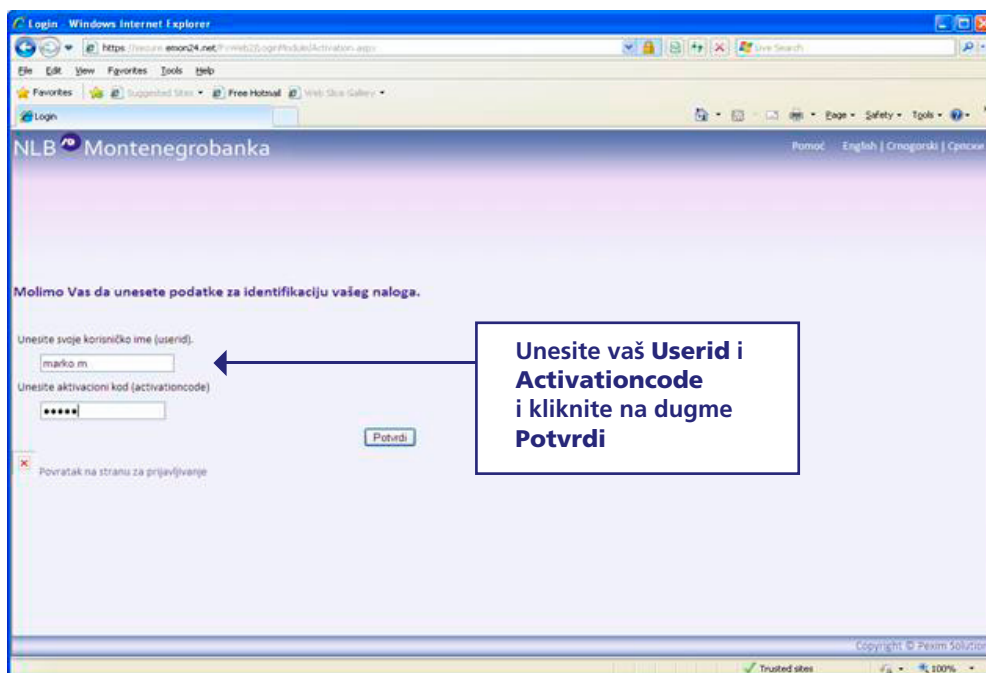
Login - Windows Internet Explorer

https://secure.emon24.net/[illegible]/Activation.aspx

Live Search

File Edit View Favorites Tools Help

Favorites | Suggested Sites ▾ Free Hotmail Web Slice Gallery ▾

Login

Page ▾ Safety ▾ Tools ▾

NLB Montenegrobanka

Pomoć English | Crnogorski | Српски

Molimo Vas da unesete podatke za identifikaciju vašeg naloga.

Unesite svoje korisničko ime (userid).

marko m

Unesite aktivacioni kod (activationcode)

•••••

Potvrdi

Povratak na stranu za prijavljivanje

Unesite vaš Userid i Activationcode i kliknite na dugme Potvrdi

Copyright © Pexim Solutio

Trusted sites

100%